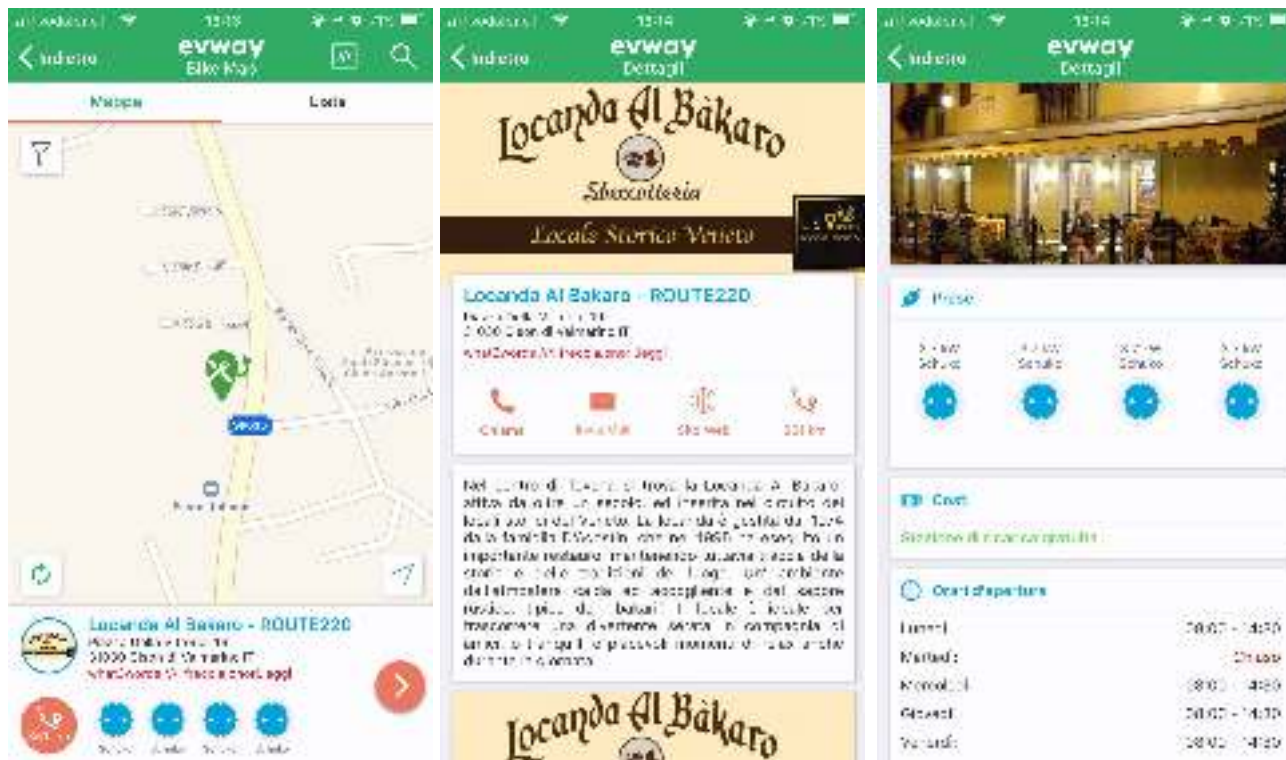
Indietro
evway
Bike Map

Mappa
Lista

Veneto

Locanda Al Bakaro - ROUTE220
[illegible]
31030 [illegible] IT
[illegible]

Indietro
evway
Dettagli

Locanda Al Bàkaro
Stuzzicheria
Locale Storico Veneto

Locanda Al Bakaro - ROUTE220
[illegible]
31030 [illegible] IT
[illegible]

Chiama
Email
Sito Web
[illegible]

Nel centro di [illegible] si trova la Locanda Al Bakaro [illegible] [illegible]

Locanda Al Bàkaro

Indietro
evway
Dettagli

Prese
Schuko
Schuko
Schuko
Schuko

Costi
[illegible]

Orari d'apertura
Lunedì 08:00 - 14:30
Martedì Chiuso
Mercoledì 08:00 - 14:30
Giovedì 08:00 - 14:30
Venerdì 08:00 - 14:30